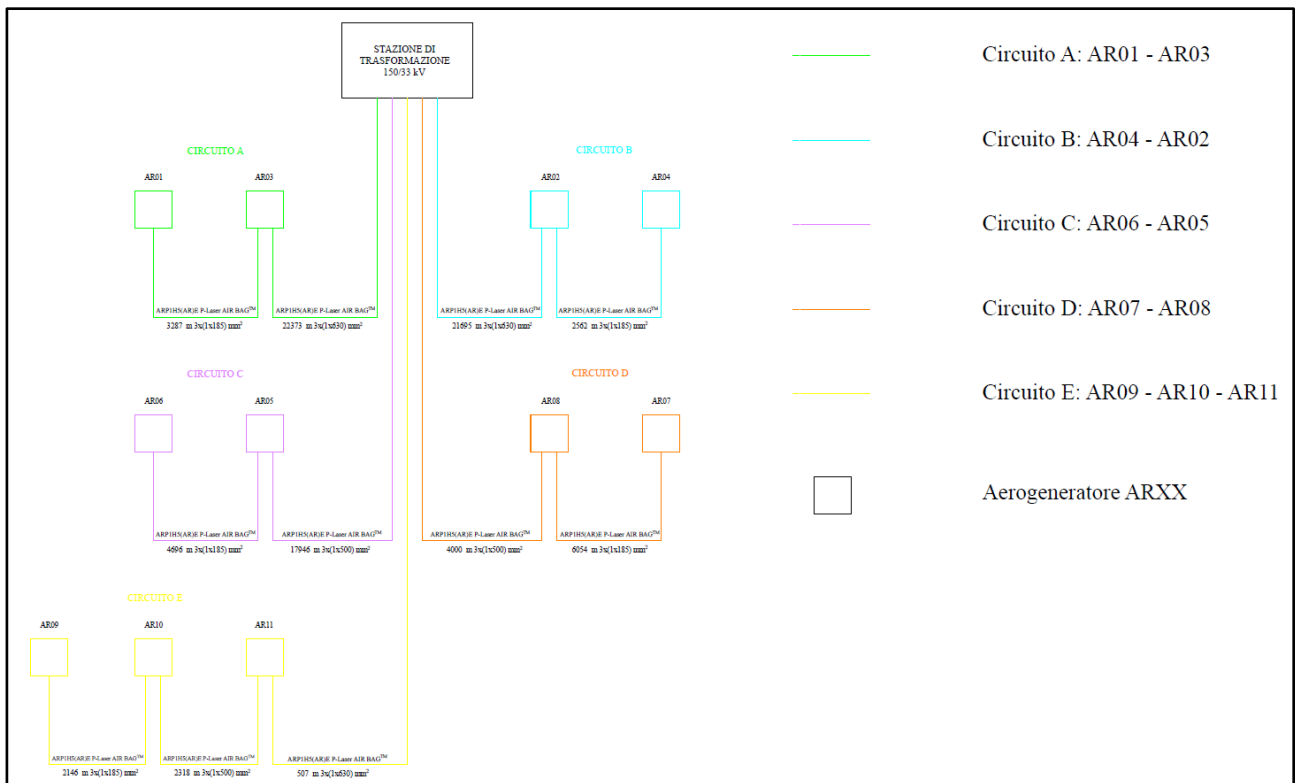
STAZIONE DI TRASFORMAZIONE
150/33 kV

CIRCUITO A

AR01

AR03

ARP1H5(AR)E P-Laser AIR BAG™
3287 m 3x(1x185) mm²

ARP1H5(AR)E P-Laser AIR BAG™
22373 m 3x(1x630) mm²

CIRCUITO B

AR02

AR04

ARP1H5(AR)E P-Laser AIR BAG™
21695 m 3x(1x630) mm²

ARP1H5(AR)E P-Laser AIR BAG™
2562 m 3x(1x185) mm²

CIRCUITO C

AR06

AR05

ARP1H5(AR)E P-Laser AIR BAG™
4696 m 3x(1x185) mm²

ARP1H5(AR)E P-Laser AIR BAG™
17946 m 3x(1x500) mm²

CIRCUITO D

AR08

AR07

ARP1H5(AR)E P-Laser AIR BAG™
4000 m 3x(1x500) mm²

ARP1H5(AR)E P-Laser AIR BAG™
6054 m 3x(1x185) mm²

CIRCUITO E

AR09

AR10

AR11

ARP1H5(AR)E P-Laser AIR BAG™
2146 m 3x(1x185) mm²

ARP1H5(AR)E P-Laser AIR BAG™
2318 m 3x(1x500) mm²

ARP1H5(AR)E P-Laser AIR BAG™
507 m 3x(1x630) mm²

Circuito A: AR01 - AR03

Circuito B: AR04 - AR02

Circuito C: AR06 - AR05

Circuito D: AR07 - AR08

Circuito E: AR09 - AR10 - AR11

Aerogeneratore ARXX